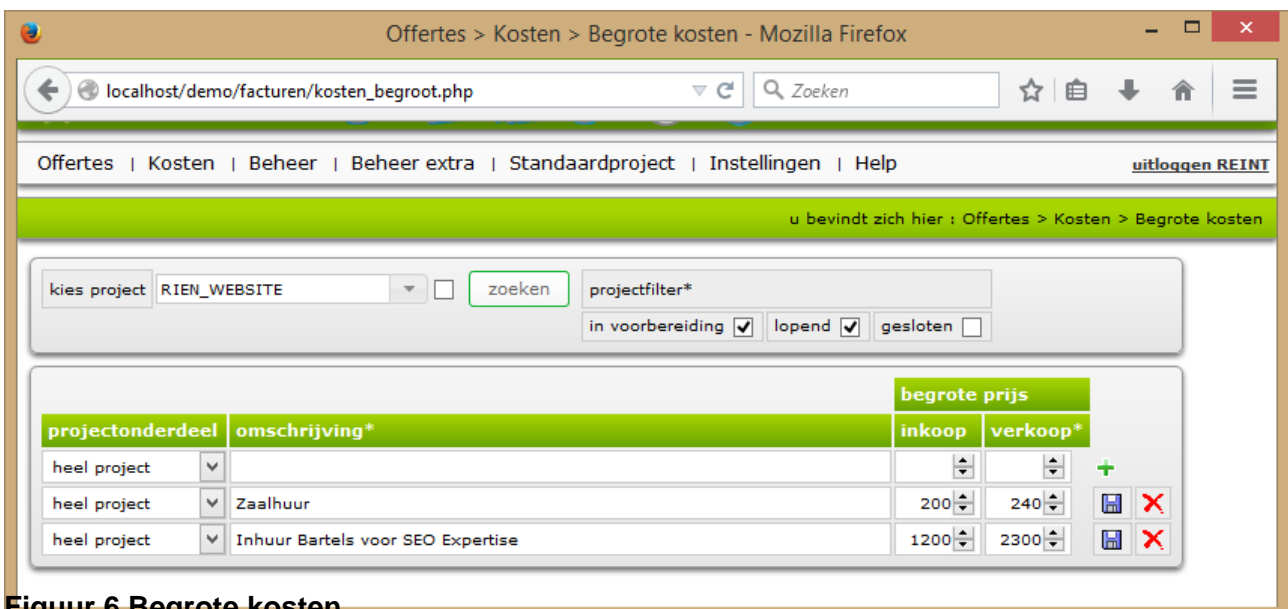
Offertes > Kosten > Begrote kosten - Mozilla Firefox

localhost/demo/facturen/kosten_begroot.php

Zoeken

Offertes | Kosten | Beheer | Beheer extra | Standaardproject | Instellingen | Help

uitloggen REINT

u bevindt zich hier : Offertes > Kosten > Begrote kosten

kies project RIEN_WEBSITE

zoeken

projectfilter*

in voorbereiding lopend gesloten

| projectonderdeel | omschrijving* | begrote prijs inkoop | begrote prijs verkoop* |
|---|---|---|---|
| heel project | | | |
| heel project | Zaalhuur | 200 | 240 |
| heel project | Inhuur Bartels voor SEO Expertise | 1200 | 2300 |

Figuur 6 Begrote kosten